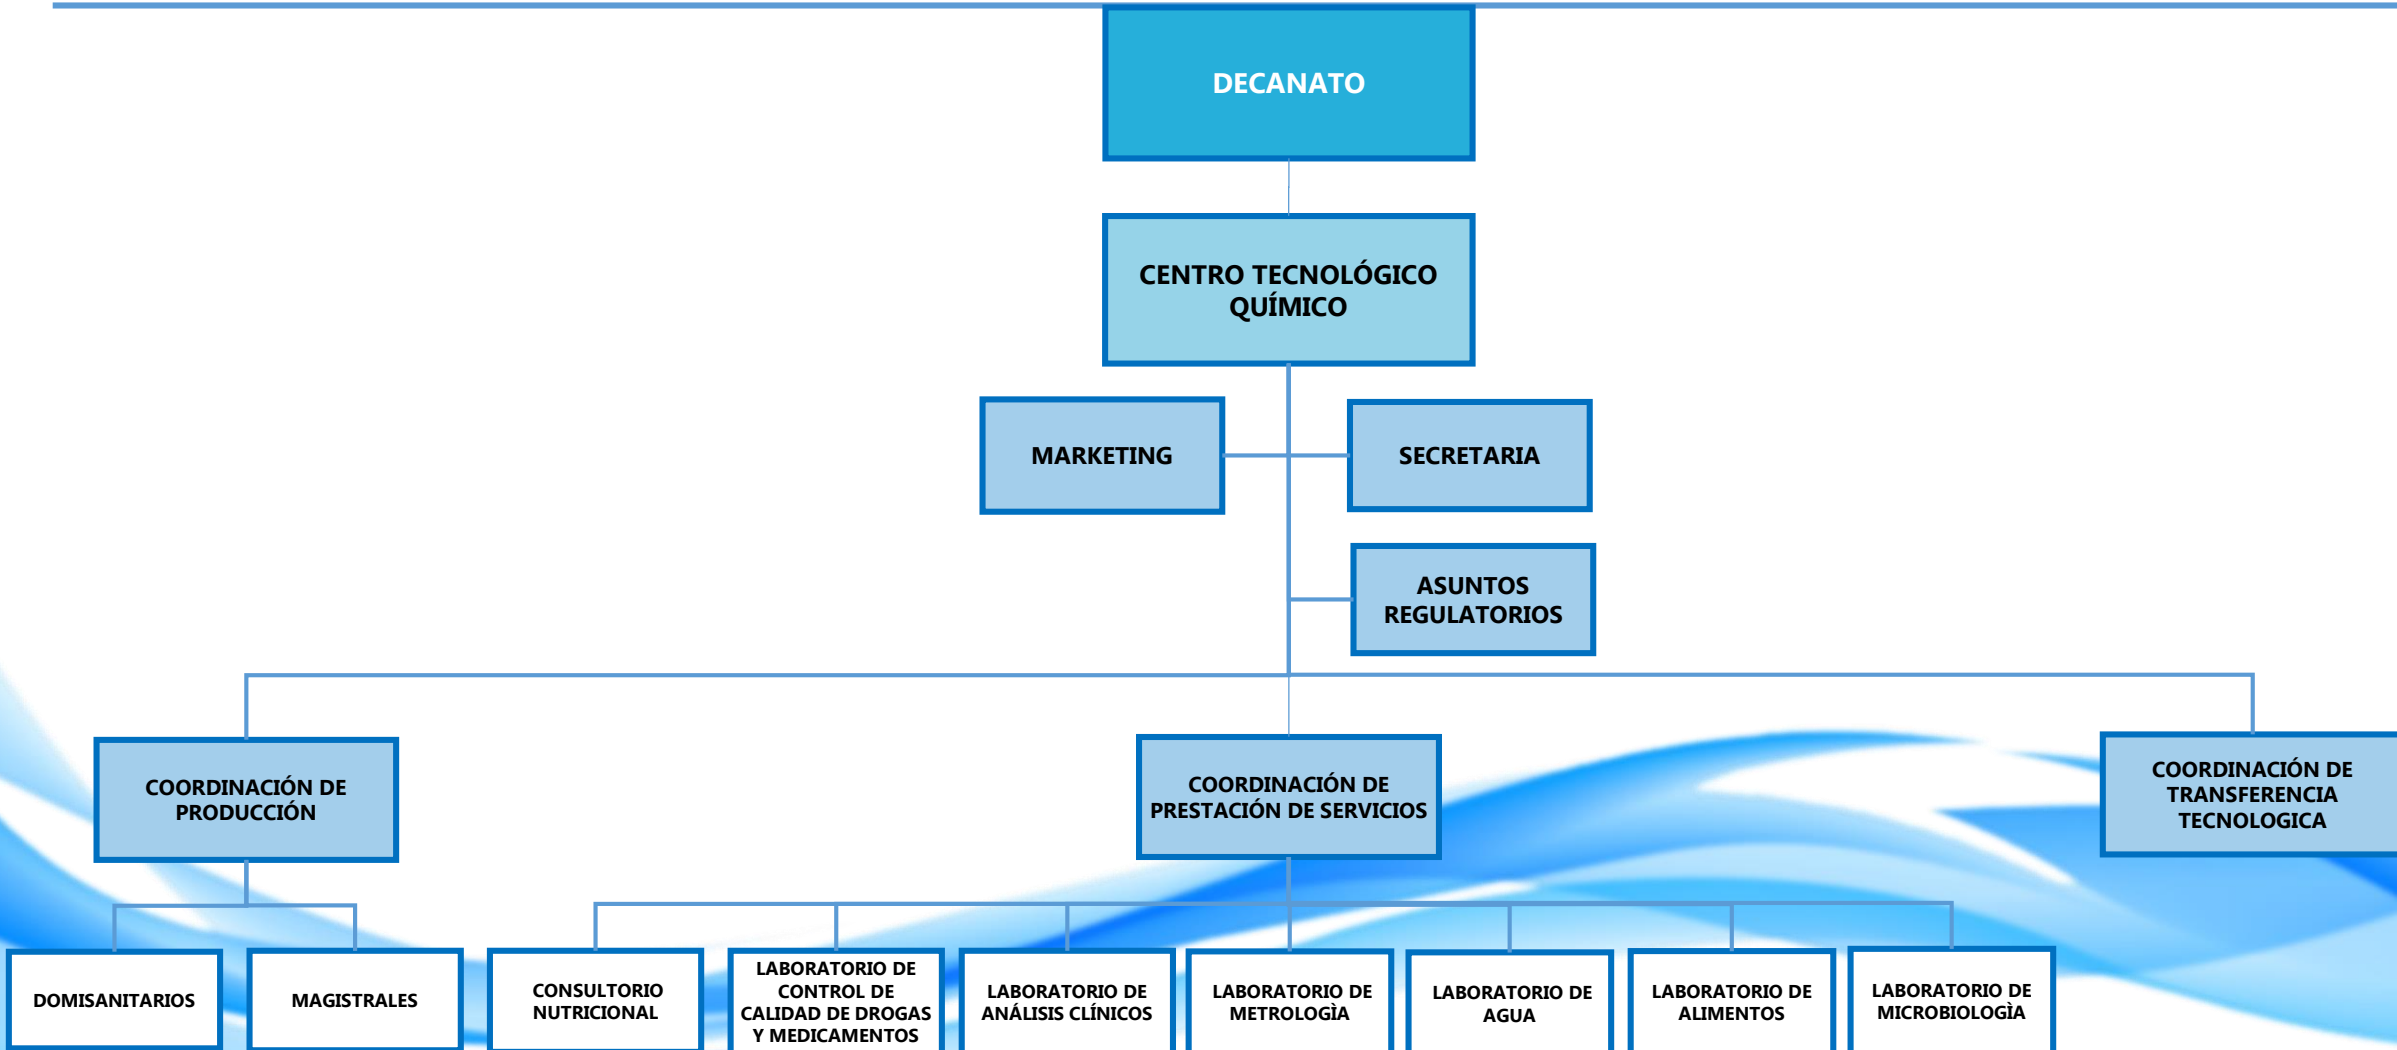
DECANATO

CENTRO TECNOLÓGICO QUÍMICO

MARKETING

SECRETARIA

ASUNTOS REGULATORIOS

COORDINACIÓN DE PRODUCCIÓN

COORDINACIÓN DE PRESTACIÓN DE SERVICIOS

COORDINACIÓN DE TRANSFERENCIA TECNOLOGICA

DOMISANITARIOS

MAGISTRALES

CONSULTORIO NUTRICIONAL

LABORATORIO DE CONTROL DE CALIDAD DE DROGAS Y MEDICAMENTOS

LABORATORIO DE ANÁLISIS CLÍNICOS

LABORATORIO DE METROLOGÌA

LABORATORIO DE AGUA

LABORATORIO DE ALIMENTOS

LABORATORIO DE MICROBIOLOGÌA